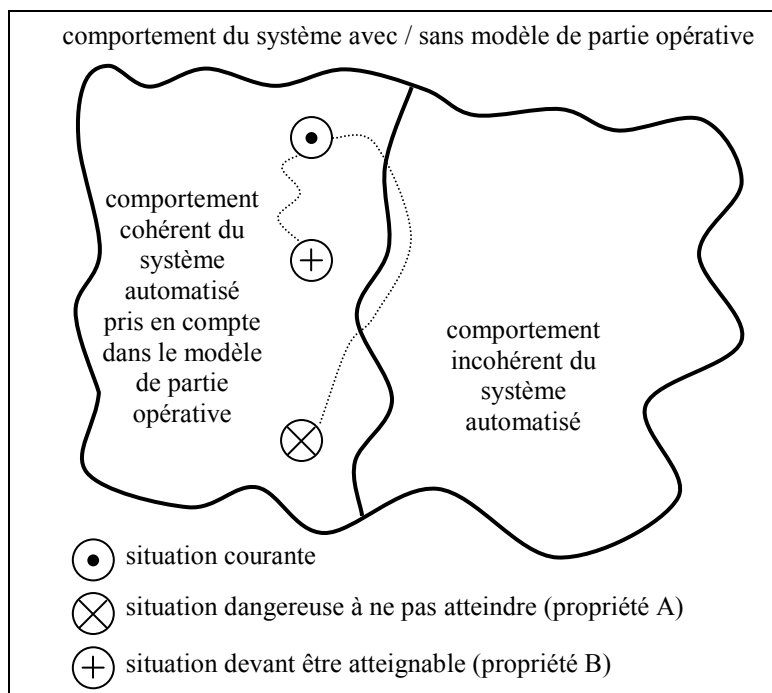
comportement du système avec / sans modèle de partie opérative

comportement cohérent du système automatisé pris en compte dans le modèle de partie opérative

comportement incohérent du système automatisé

situation courante

situation dangereuse à ne pas atteindre (propriété A)

situation devant être atteignable (propriété B)